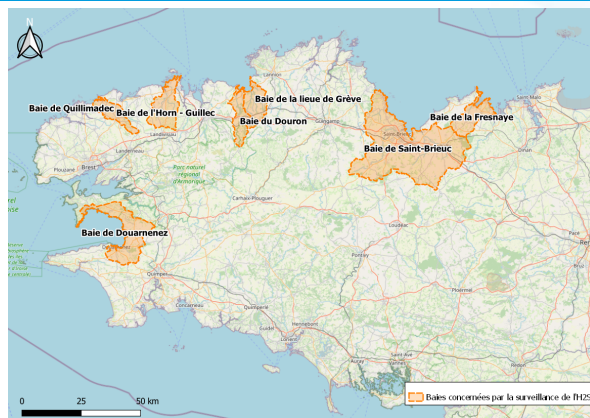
N

Baie de Quillimadec

Baie de l'Horn - Guillec

Baie du Douron

Baie de la lieue de Grève

Baie de la Fresnaye

Baie de Saint-Brieuc

Baie de Douarnenez

Parc naturel régional d'Armorique

Lannion

Landerneau

Brest

Plouzané

Carhaix-Plouguer

Saint-Brieuc

Saint-Malo

Dinan

Loudéac

Quimper

Concarneau

Pontivy

Lorient

Hennebont

Ploërmel

Redon

Vannes

Auray

Saint-Avé

Baies concernées par la surveillance de l'H2S

0 25 50 km